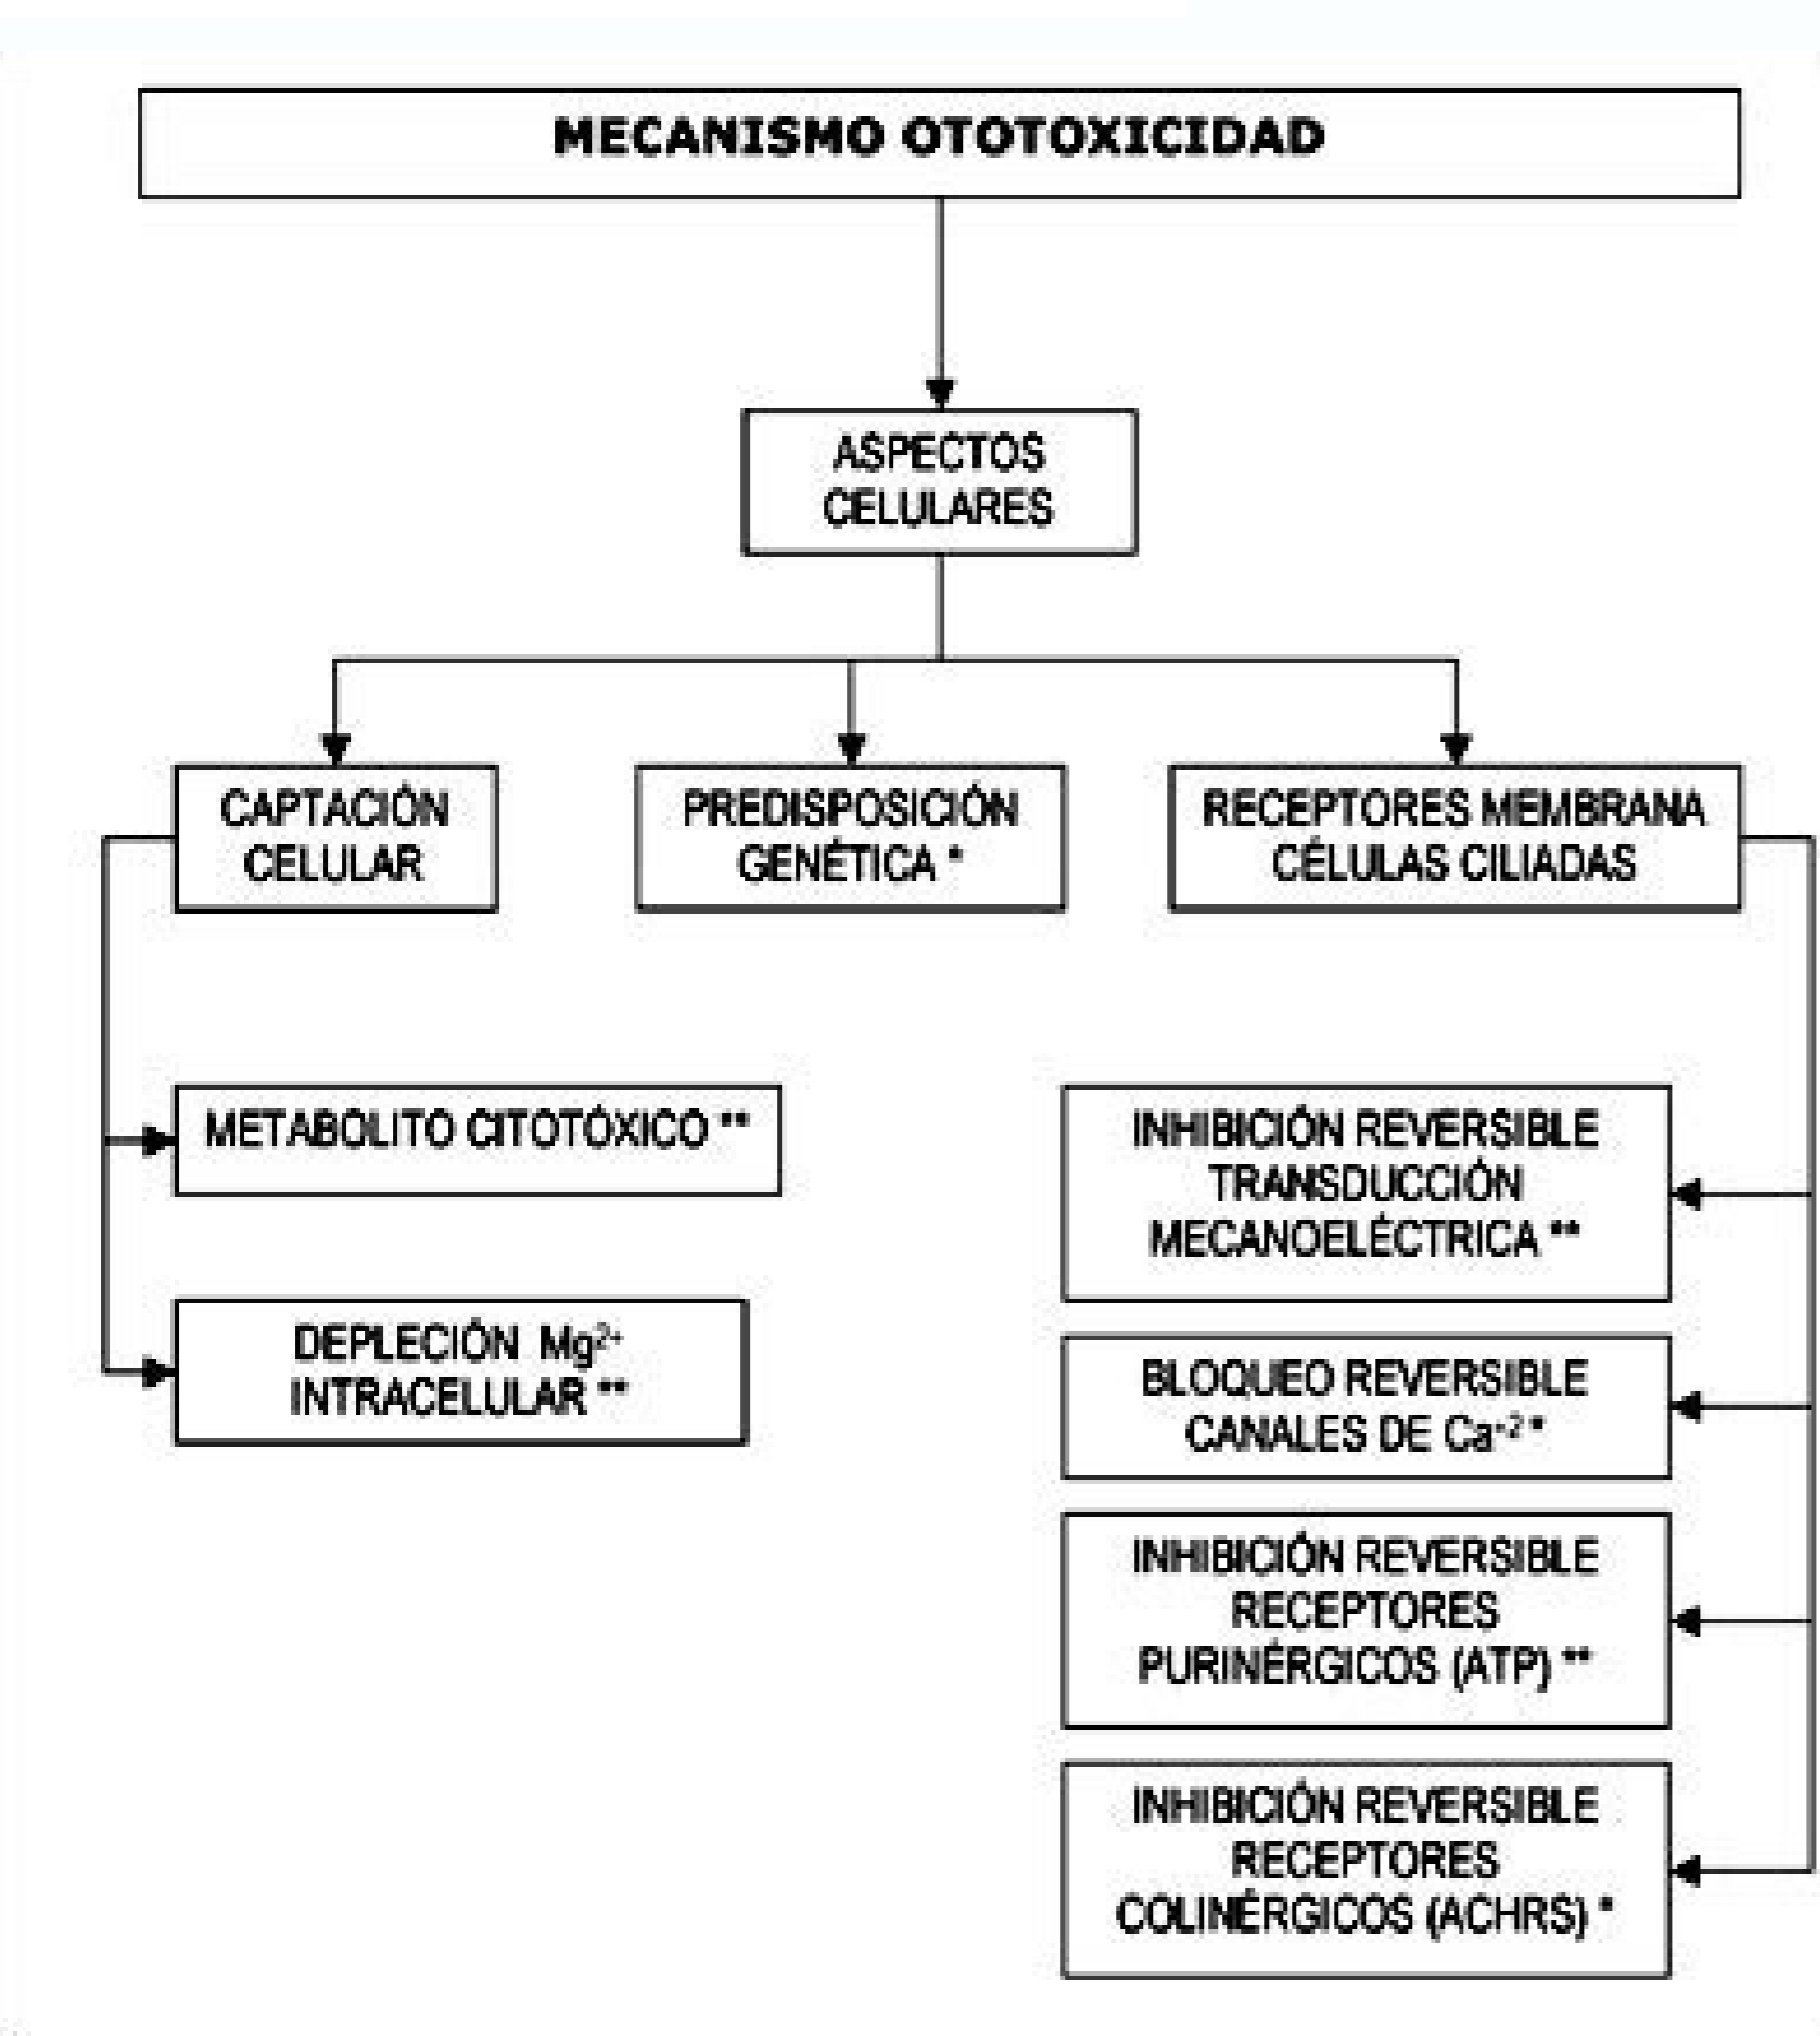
MECANISMO OTOTOXICIDAD

ASPECTOS CELULARES

CAPTACIÓN CELULAR

PREDISPOSICIÓN GENÉTICA *

RECEPTORES MEMBRANA CÉLULAS CILIADAS

METABOLITO CITOTÓXICO **

DEPLECIÓN $Mg^{2+}$ INTRACELULAR **

INHIBICIÓN REVERSIBLE TRANSDUCCIÓN MECANOELÉCTRICA **

BLOQUEO REVERSIBLE CANALES DE $Ca^{+2}$ *

INHIBICIÓN REVERSIBLE RECEPTORES PURINÉRGICOS (ATP) **

INHIBICIÓN REVERSIBLE RECEPTORES COLINÉRGICOS (ACHRS) *